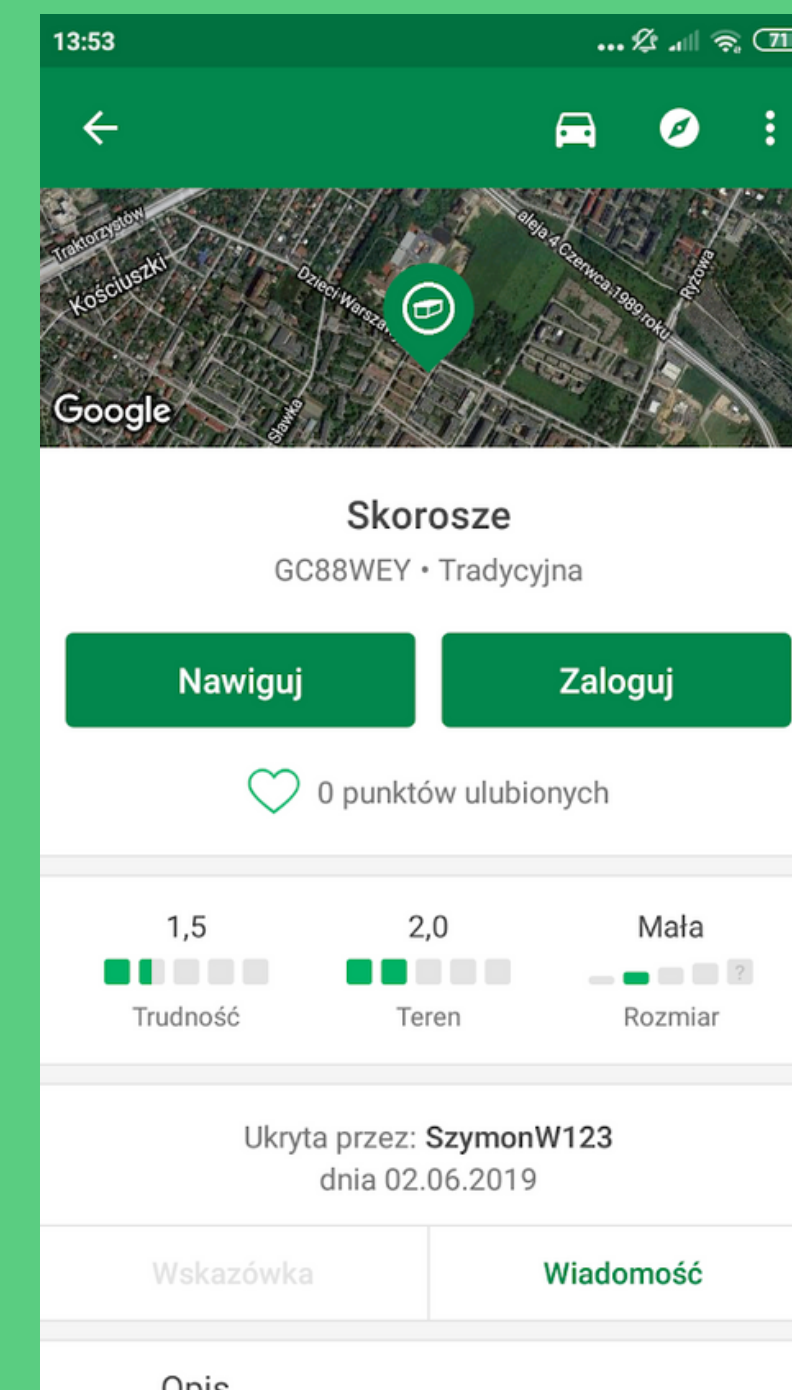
13:53

71

Traktorzystów
Kościuszki
Dzieci Warszawy
aleja 4 Czerwca 1989 roku
Ryżowa
Sławka
Google

Skorosze
GC88WEY • Tradycyjna

Nawiguj
Zaloguj

0 punktów ulubionych

1,5
Trudność

2,0
Teren

Mała
?
Rozmiar

Ukryta przez: SzymonW123
dnia 02.06.2019

Wskazówka
Wiadomość

Opis